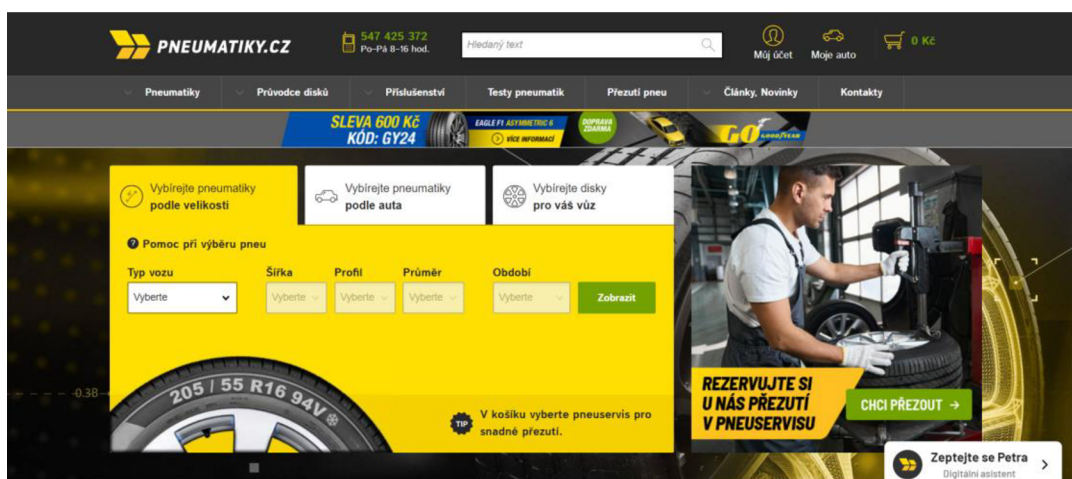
PNEUMATIKY.CZ

547 425 372
Po-Pá 8-16 hod.

Hledaný text

Můj účet
Moje auto
0 Kč

Pneumatiky
Průvodce disků
Příslušenství
Testy pneumatik
Přezutí pneu
Články, Novinky
Kontakty

SLEVA 600 KČ
KÓD: GY24
EAGLE F1 ASYMMETRIC 6
VÍCE INFORMACÍ
DOPRAVA ZDARMA
GO GOODYEAR

Vybírejte pneumatiky podle velikosti

Vybírejte pneumatiky podle auta

Vybírejte disky pro váš vůz

Pomoc při výběru pneu

Typ vozu
Vyberte

Šířka
Vyberte

Profil
Vyberte

Průměr
Vyberte

Období
Vyberte

Zobrazit

205 / 55 R16 94V

TIP
V košíku vyberte pneuservis pro snadné přezutí.

REZERVUJTE SI U NÁS PŘEZUTÍ V PNEUSERVISU

CHCI PŘEZOUT →

0.38

Zeptejte se Petra
Digitální asistent